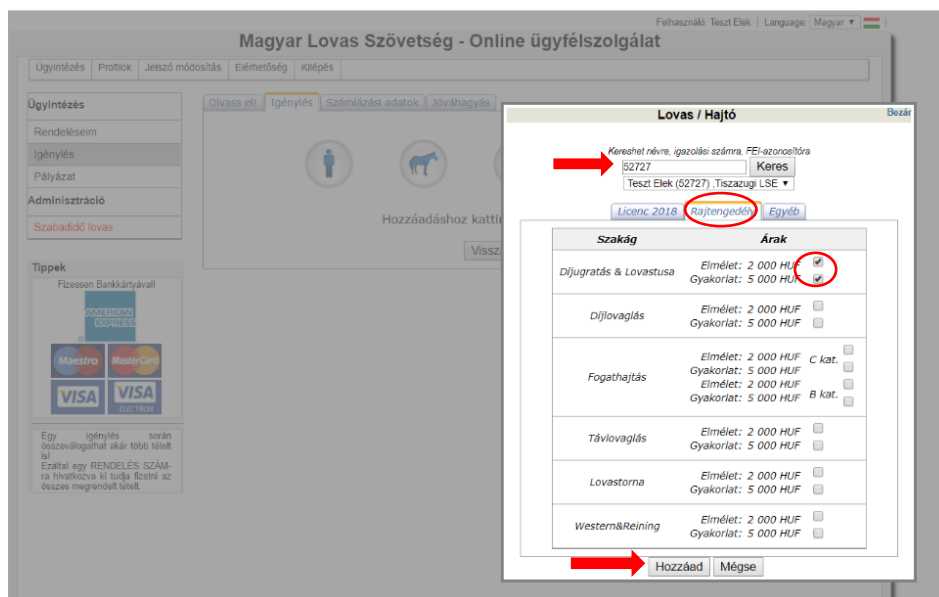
Felhasználó: Teszt Elek | Language: Magyar

Magyar Lovas Szövetség - Online ügyfélszolgálat

Ügyintézés | Profilok | Jelszó módosítás | Elérhetőség | Kilépés

Ügyintézés
Rendeléseim
Igénylés
Pályázat
Adminisztráció
Szabadidő lovas

Tippek
Fizessen Bankkártyával!
AMERICAN EXPRESS
Maestro
MasterCard
VISA
VISA ELECTRON

Egy igénylés során összeválogathat akár több tételt is!
Ezáltal egy RENDELÉS SZÁMra hivatkozva ki tudja fizetni az összes megrendelt tételt.

Olvass el! | Igénylés | Számlázási adatok | Jóváhagyás

Hozzáadáshoz kattin

Vissza

Lovas / Hajtó
Bezár

Kereshet névre, igazolási számra, FEI-azonosítóra
52727
Keres
Teszt Elek (52727) ,Tiszazugi LSE

Licenc 2018 | Rajtengedély | Egyéb

| Szakág | Árak |
|---|---|
| Díjugratás & Lovastusa | Elmélet: 2 000 HUF<br>Gyakorlat: 5 000 HUF |
| Díjlovaglás | Elmélet: 2 000 HUF<br>Gyakorlat: 5 000 HUF |
| Fogathajtás | Elmélet: 2 000 HUF<br>Gyakorlat: 5 000 HUF C kat.<br>Elmélet: 2 000 HUF<br>Gyakorlat: 5 000 HUF B kat. |
| Távlovaglás | Elmélet: 2 000 HUF<br>Gyakorlat: 5 000 HUF |
| Lovastorna | Elmélet: 2 000 HUF<br>Gyakorlat: 5 000 HUF |
| Western&Reining | Elmélet: 2 000 HUF<br>Gyakorlat: 5 000 HUF |

Hozzáad | Mégse